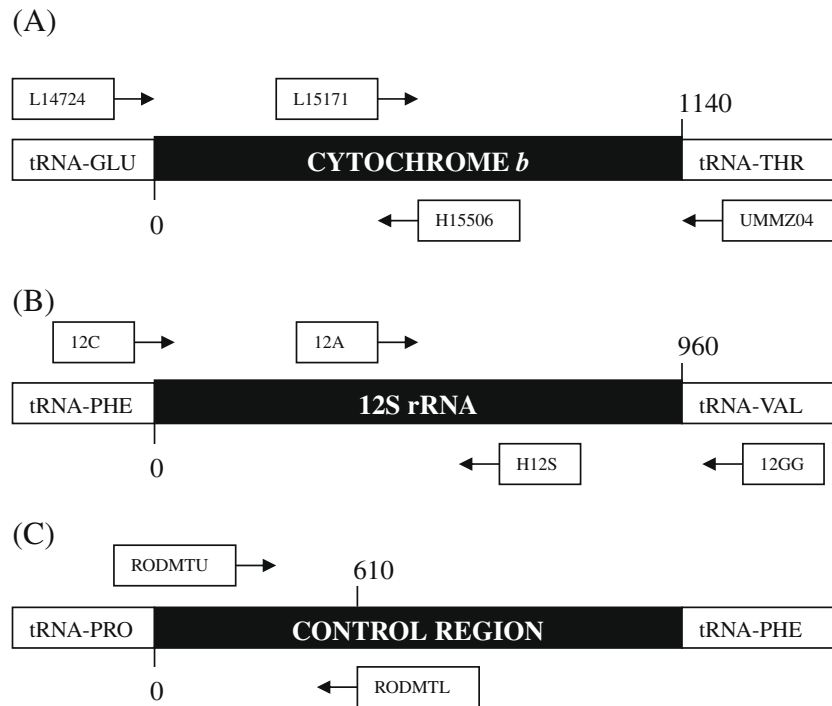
(A)

L14724

L15171

1140

tRNA-GLU

CYTOCHROME *b*

tRNA-THR

0

H15506

UMMZ04

(B)

12C

12A

960

tRNA-PHE

12S rRNA

tRNA-VAL

0

H12S

12GG

(C)

RODMTU

610

tRNA-PRO

CONTROL REGION

tRNA-PHE

0

RODMTL